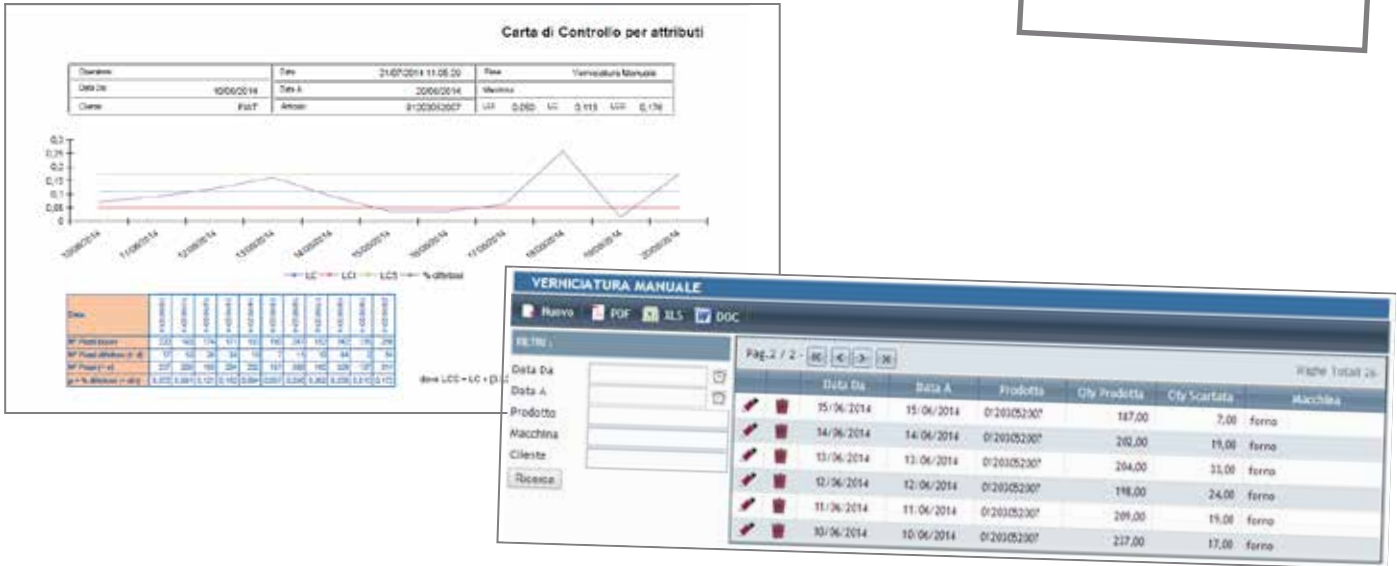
Carta di Controllo per attributi

| Operatore | | Data | 21/07/2014 11.05.20 | Fase | Verniciatura Manuale |
|---|---|---|---|---|---|
| Data Da | 10/06/2014 | Data A | 20/06/2014 | Macchina | |
| Cliente | FIAT | Articolo | 0120305230? | LCI 0,050 LC 0,113 LCS 0,176 | |

0,3
0,25
0,2
0,15
0,1
0,05
0

10/06/2014 11/06/2014 12/06/2014 13/06/2014 14/06/2014 15/06/2014 16/06/2014 17/06/2014 18/06/2014 19/06/2014 20/06/2014

LC LCI LCS % difettosi

Data
N° Pezzi buoni
N° Pezzi difettosi
N° Pezzi
p = % difettosi

dove LCC = LC + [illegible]

VERNICIATURA MANUALE

Nuovo PDF XLS DOC

FILTRI

Data Da
Data A
Prodotto
Macchina
Cliente
Ricerca

Pag. 2 / 2 - << < > >>

Righe Totali 26

| | | Data Da | Data A | Prodotto | Qty Prodotta | Qty Scartata | Macchina |
|---|---|---|---|---|---|---|---|
| | | 15/06/2014 | 15/06/2014 | 0120305230? | 187,00 | 7,00 | forno |
| | | 14/06/2014 | 14/06/2014 | 0120305230? | 202,00 | 19,00 | forno |
| | | 13/06/2014 | 13/06/2014 | 0120305230? | 204,00 | 33,00 | forno |
| | | 12/06/2014 | 12/06/2014 | 0120305230? | 198,00 | 24,00 | forno |
| | | 11/06/2014 | 11/06/2014 | 0120305230? | 209,00 | 19,00 | forno |
| | | 10/06/2014 | 10/06/2014 | 0120305230? | 237,00 | 17,00 | forno |